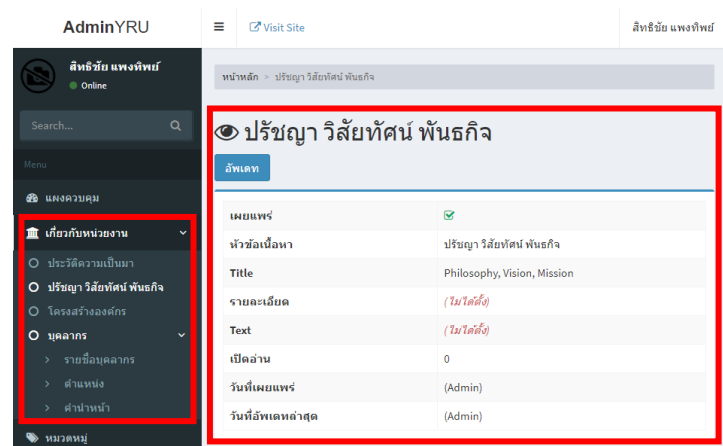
AdminYRU

≡

Visit Site

สิทธิชัย แพงทิพย์

สิทธิชัย แพงทิพย์
Online

Search...

Menu

แผงควบคุม

เกี่ยวกับหน่วยงาน

ประวัติความเป็นมา

ปรัชญา วิสัยทัศน์ พันธกิจ

โครงสร้างองค์กร

บุคลากร

รายชื่อบุคลากร

ตำแหน่ง

คำนำหน้า

หมวดหมู่

หน้าหลัก > ปรัชญา วิสัยทัศน์ พันธกิจ

ปรัชญา วิสัยทัศน์ พันธกิจ

อัพเดท

| เผยแพร่ | ☑ |
|---|---|
| หัวข้อเนื้อหา | ปรัชญา วิสัยทัศน์ พันธกิจ |
| Title | Philosophy, Vision, Mission |
| รายละเอียด | (ไม่ได้ตั้ง) |
| Text | (ไม่ได้ตั้ง) |
| เปิดอ่าน | 0 |
| วันที่เผยแพร่ | (Admin) |
| วันที่อัพเดทล่าสุด | (Admin) |